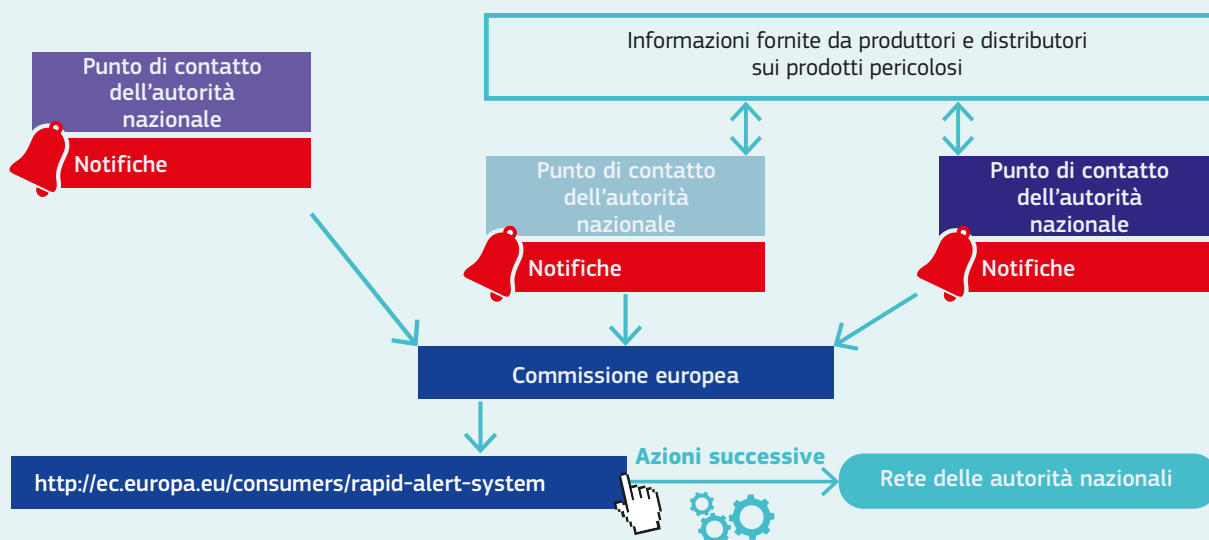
Informazioni fornite da produttori e distributori sui prodotti pericolosi

Punto di contatto dell’autorità nazionale

Notifiche

Punto di contatto dell’autorità nazionale

Notifiche

Punto di contatto dell’autorità nazionale

Notifiche

Commissione europea

http://ec.europa.eu/consumers/rapid-alert-system

Azioni successive

Rete delle autorità nazionali